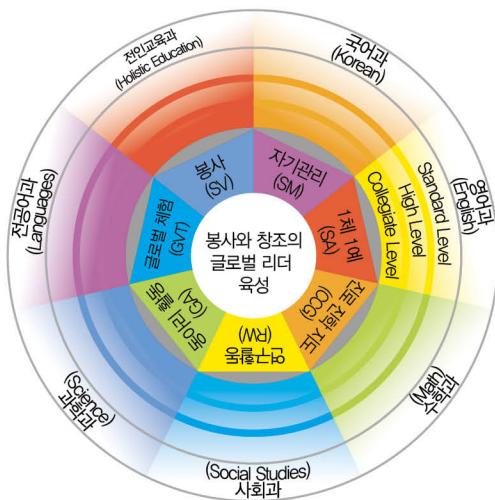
전인교육과
(Holistic Education)

국어과
(Korean)

영어과
(English)

수학과
(Math)

사회과
(Social Studies)

과학과
(Science)

전공어과
(Languages)

Standard Level
High Level
Collegiate Level

봉사
(SV)

자기관리
(SM)

1체 1예
(SA)

진로 진학 지도
(CCG)

독서교육
(RW)

동아리 활동
(CA)

글로벌 체험
(GVT)

봉사와 창조의
글로벌 리더
육성